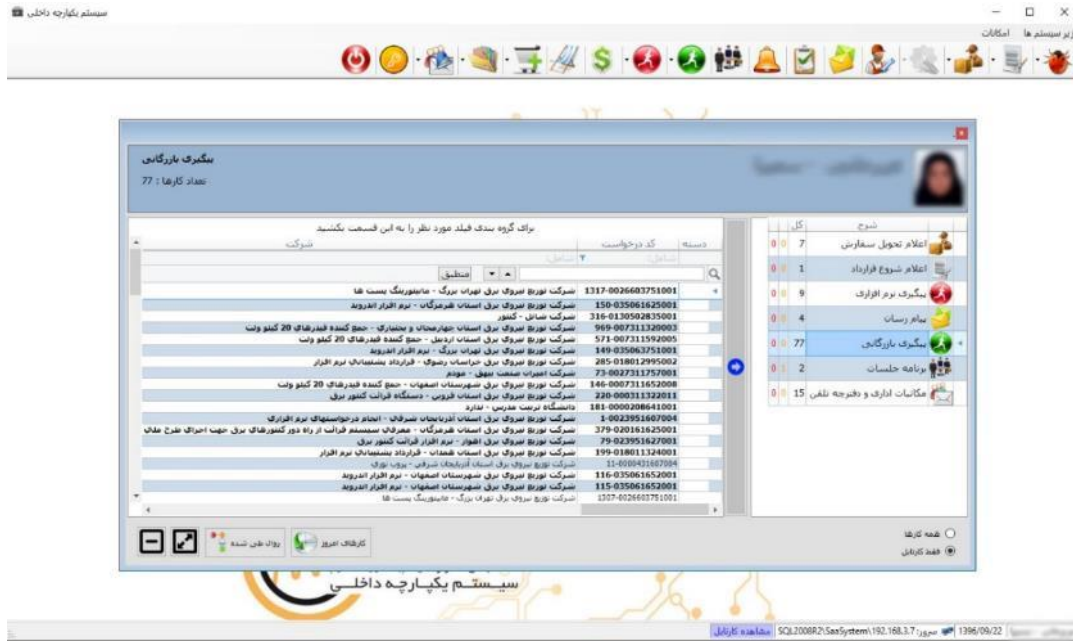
سیستم یکپارچه داخلی

زیر سیستم ها   امکانات

پیگیری بازرگانی
تعداد کارها : 77

برای گروه بندی فیلد مورد نظر را به این قسمت بکشید

| دسته | کد درخواست | شرکت |
|---|---|---|
| | 1317-0026603751001 | شرکت توزیع نیروی برق تهران بزرگ - مانیتورینگ پست ها |
| | 150-035061625001 | شرکت توزیع نیروی برق استان هرمزگان - نرم افزار اندروید |
| | 316-0130502835001 | شرکت شاتل - کشور |
| | 969-007311320003 | شرکت توزیع نیروی برق استان چهارمحال و بختیاری - جمع کننده فیدرهای 20 کیلو ولت |
| | 571-007311592005 | شرکت توزیع نیروی برق استان اردبیل - جمع کننده فیدرهای 20 کیلو ولت |
| | 149-035063751001 | شرکت توزیع نیروی برق تهران بزرگ - نرم افزار اندروید |
| | 285-018012995002 | شرکت توزیع نیروی برق خراسان رضوی - قرارداد پشتیبانی نرم افزار |
| | 73-0027311757001 | شرکت امیران صنعت تبیق - مودم |
| | 146-0007311652008 | شرکت توزیع نیروی برق شهرستان اصفهان - جمع کننده فیدرهای 20 کیلو ولت |
| | 220-000311322011 | شرکت توزیع نیروی برق استان قزوین - دستگاه قرائت کنتور برق |
| | 181-0000208641001 | دانشگاه تربیت مدرس - اداره |
| | 1-0023951607004 | شرکت توزیع نیروی برق استان آذربایجان شرقی - انجام درخواستهای نرم افزاری |
| | 379-020161625001 | شرکت توزیع نیروی برق استان هرمزگان - معرفی سیستم قرائت از راه دور کنتورهای برق جهت اجرای طرح ملی |
| | 79-023951627001 | شرکت توزیع نیروی برق اهواز - نرم افزار قرائت کنتور برق |
| | 199-018011324001 | شرکت توزیع نیروی برق استان همدان - قرارداد پشتیبانی نرم افزار |
| | 11-0080431607004 | شرکت توزیع نیروی برق استان آذربایجان شرقی - پروب نوری |
| | 116-035061652001 | شرکت توزیع نیروی برق شهرستان اصفهان - نرم افزار اندروید |
| | 115-035061652001 | شرکت توزیع نیروی برق شهرستان اصفهان - نرم افزار اندروید |
| | 1307-0026603751001 | شرکت توزیع نیروی برق تهران بزرگ - مانیتورینگ پست ها |

منطق

| شرح | کل | | |
|---|---|---|---|
| اعلام تحویل سفارش | 7 | 0 | 0 |
| اعلام شروع قرارداد | 1 | 0 | 0 |
| پیگیری نرم افزاری | 9 | 0 | 0 |
| پیام رسان | 4 | 0 | 0 |
| پیگیری بازرگانی | 77 | 0 | 0 |
| برنامه جلسات | 2 | 0 | 0 |
| مکاتبات اداری و دفترچه تلفن | 15 | 0 | 0 |

همه کارها
فقط کارتابل

کارهای امروز   روال طی شده

سیستم یکپارچه داخلی

1396/09/22   سرور: 192.168.3.7\SQL2008R2\SazSystem   مشاهده کارتابل